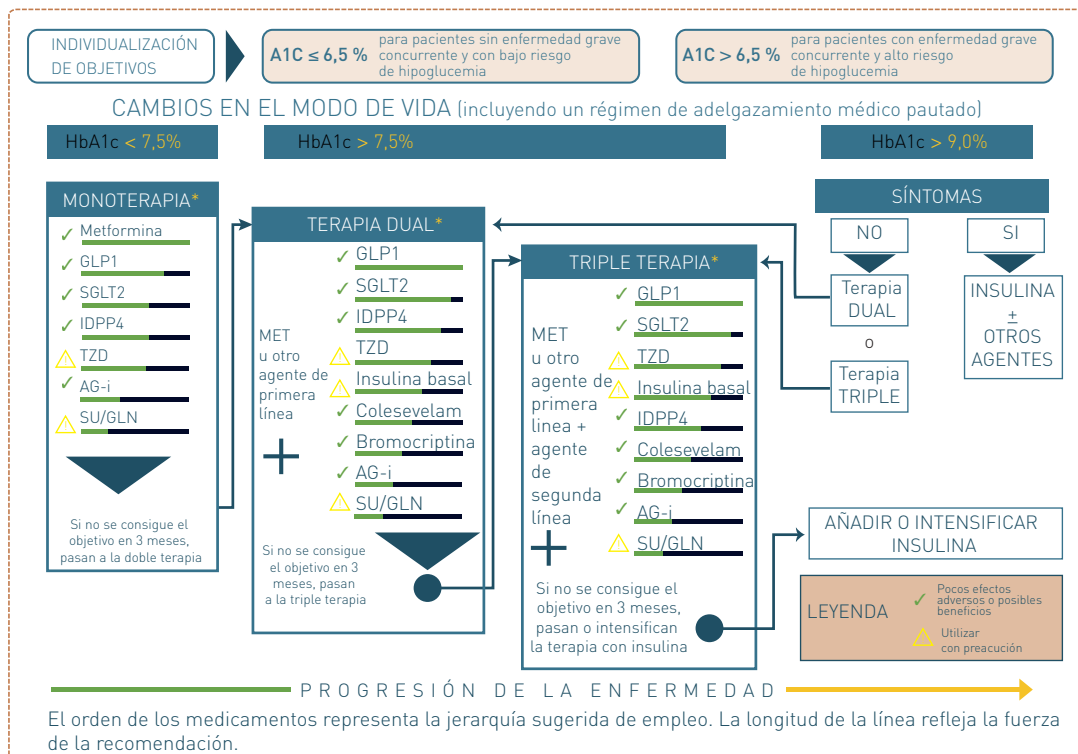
INDIVIDUALIZACIÓN DE OBJETIVOS

A1C ≤ 6,5 % para pacientes sin enfermedad grave concurrente y con bajo riesgo de hipoglucemia

A1C > 6,5 % para pacientes con enfermedad grave concurrente y alto riesgo de hipoglucemia

CAMBIOS EN EL MODO DE VIDA (incluyendo un régimen de adelgazamiento médico pautado)

HbA1c < 7,5%

HbA1c > 7,5%

HbA1c > 9,0%

MONOTERAPIA*
Metformina
GLP1
SGLT2
IDPP4
TZD
AG-i
SU/GLN

Si no se consigue el objetivo en 3 meses, pasan a la doble terapia

TERAPIA DUAL*
MET u otro agente de primera línea
+
GLP1
SGLT2
IDPP4
TZD
Insulina basal
Colesevelam
Bromocriptina
AG-i
SU/GLN

Si no se consigue el objetivo en 3 meses, pasan a la triple terapia

TRIPLE TERAPIA*
MET u otro agente de primera línea + agente de segunda línea
+
GLP1
SGLT2
TZD
Insulina basal
IDPP4
Colesevelam
Bromocriptina
AG-i
SU/GLN

Si no se consigue el objetivo en 3 meses, pasan o intensifican la terapia con insulina

SÍNTOMAS
NO
SI
Terapia DUAL
o
Terapia TRIPLE
INSULINA
±
OTROS AGENTES

AÑADIR O INTENSIFICAR INSULINA

LEYENDA
Pocos efectos adversos o posibles beneficios
Utilizar con preacución

PROGRESIÓN DE LA ENFERMEDAD

El orden de los medicamentos representa la jerarquía sugerida de empleo. La longitud de la línea refleja la fuerza de la recomendación.